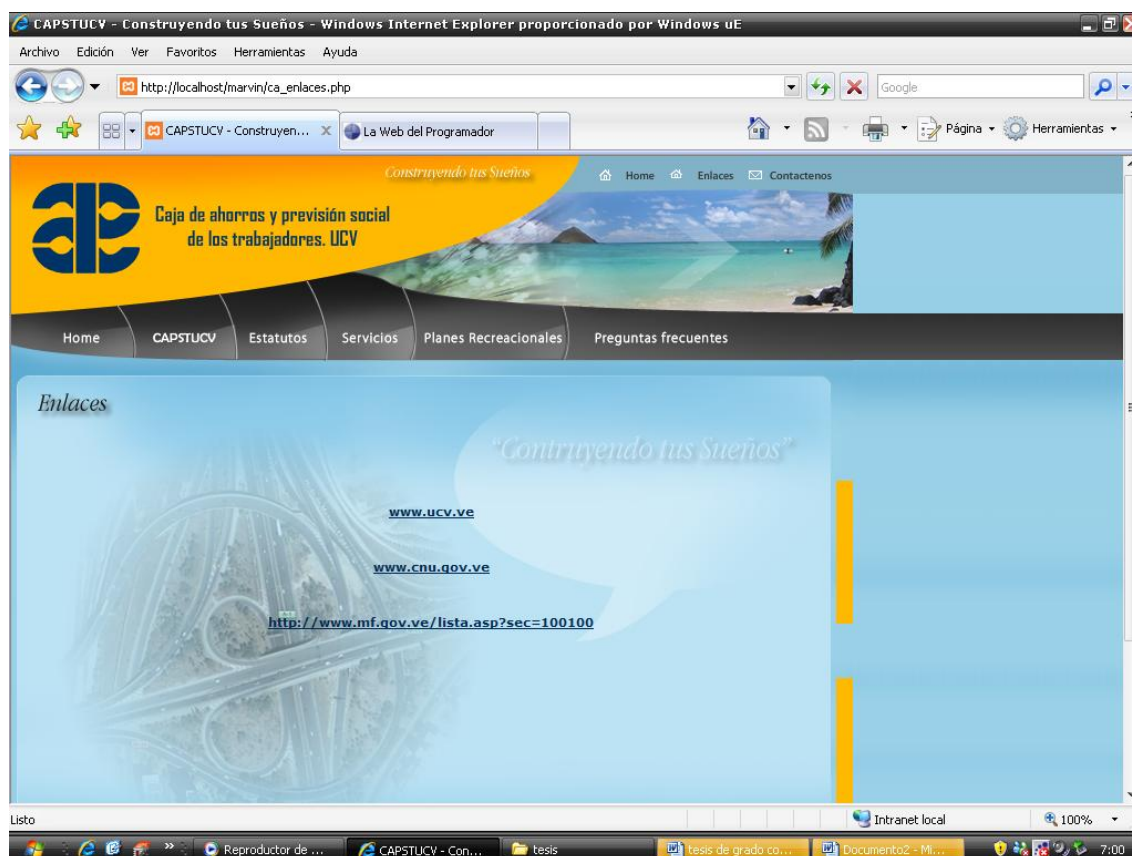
CAPSTUCV - Construyendo tus Sueños - Windows Internet Explorer proporcionado por Windows uE

Archivo Edición Ver Favoritos Herramientas Ayuda

http://localhost/marvin/ca_enlaces.php

Google

CAPSTUCV - Construyen... La Web del Programador

Página Herramientas

Construyendo tus Sueños

Home Enlaces Contactenos

Caja de ahorros y previsión social de los trabajadores. UCV

Home CAPSTUCV Estatutos Servicios Planes Recreacionales Preguntas frecuentes

Enlaces

"Contruyendo tus Sueños"

www.ucv.ve

www.cnu.gov.ve

http://www.mf.gov.ve/lista.asp?sec=100100

Listo

Intranet local

100%

Reproductor de ... CAPSTUCV - Con... tesis tesis de grado co... Documento2 - Mi... 7:00